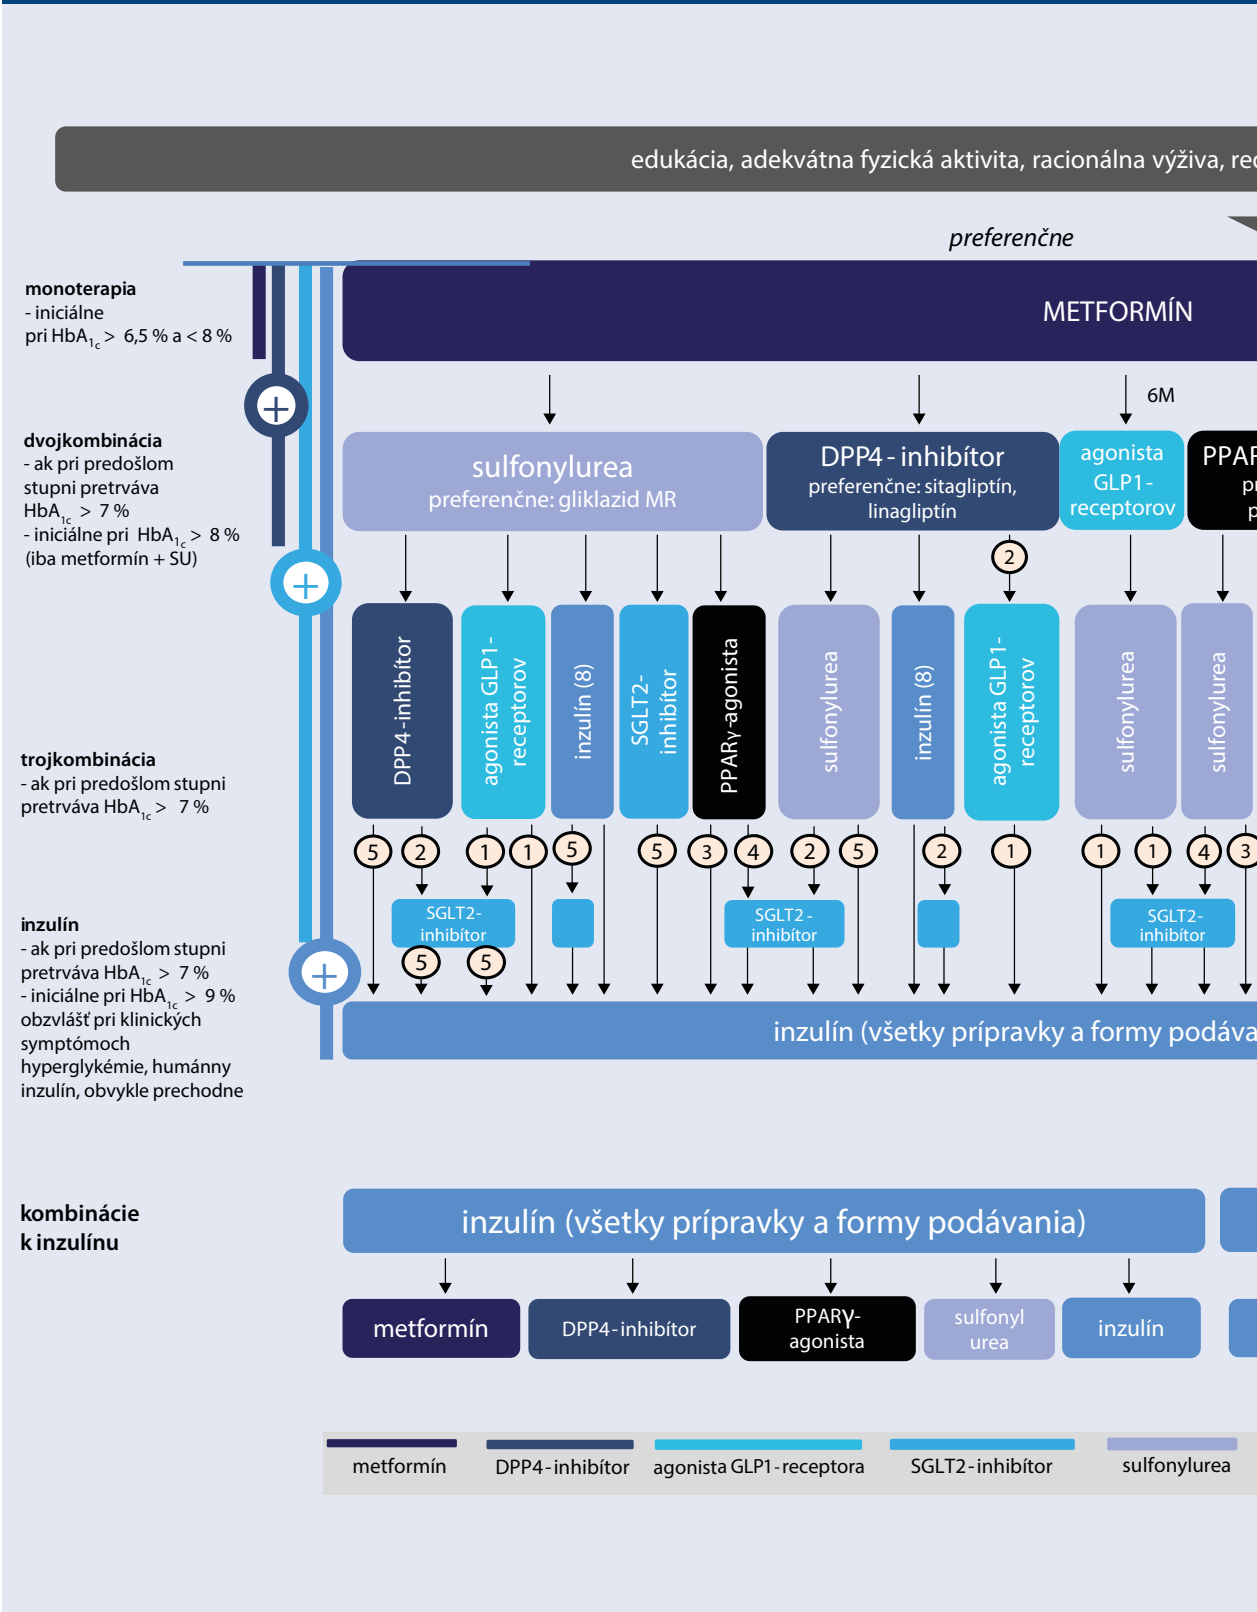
edukácia, adekvátna fyzická aktivita, racionálna výživa, re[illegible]

preferenčne

monoterapia
- iniciálne pri HbA$_{1c}$ > 6,5 % a < 8 %

METFORMÍN

6M

dvojkombinácia
- ak pri predošlom stupni pretrváva HbA$_{1c}$ > 7 %
- iniciálne pri HbA$_{1c}$ > 8 % (iba metformín + SU)

sulfonylurea
preferenčne: gliklazid MR

DPP4 - inhibítor
preferenčne: sitagliptín, linagliptín

agonista GLP1 - receptorov

PPAR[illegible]
pr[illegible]
p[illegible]

2

DPP4-inhibítor
agonista GLP1-receptorov
inzulín (8)
SGLT2-inhibítor
PPARγ-agonista
sulfonylurea
inzulín (8)
agonista GLP1-receptorov
sulfonylurea
sulfonylurea

trojkombinácia
- ak pri predošlom stupni pretrváva HbA$_{1c}$ > 7 %

5 2 1 1 5 5 3 4 2 5 2 1 1 1 4 3

SGLT2-inhibítor
SGLT2 - inhibítor
SGLT2-inhibítor

5 5

inzulín
- ak pri predošlom stupni pretrváva HbA$_{1c}$ > 7 %
- iniciálne pri HbA$_{1c}$ > 9 % obzvlášť pri klinických symptómoch hyperglykémie, humánny inzulín, obvykle prechodne

inzulín (všetky prípravky a formy podáva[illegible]

kombinácie k inzulínu

inzulín (všetky prípravky a formy podávania)

metformín
DPP4-inhibítor
PPARγ-agonista
sulfonyl urea
inzulín

metformín
DPP4-inhibítor
agonista GLP1-receptora
SGLT2-inhibítor
sulfonylurea